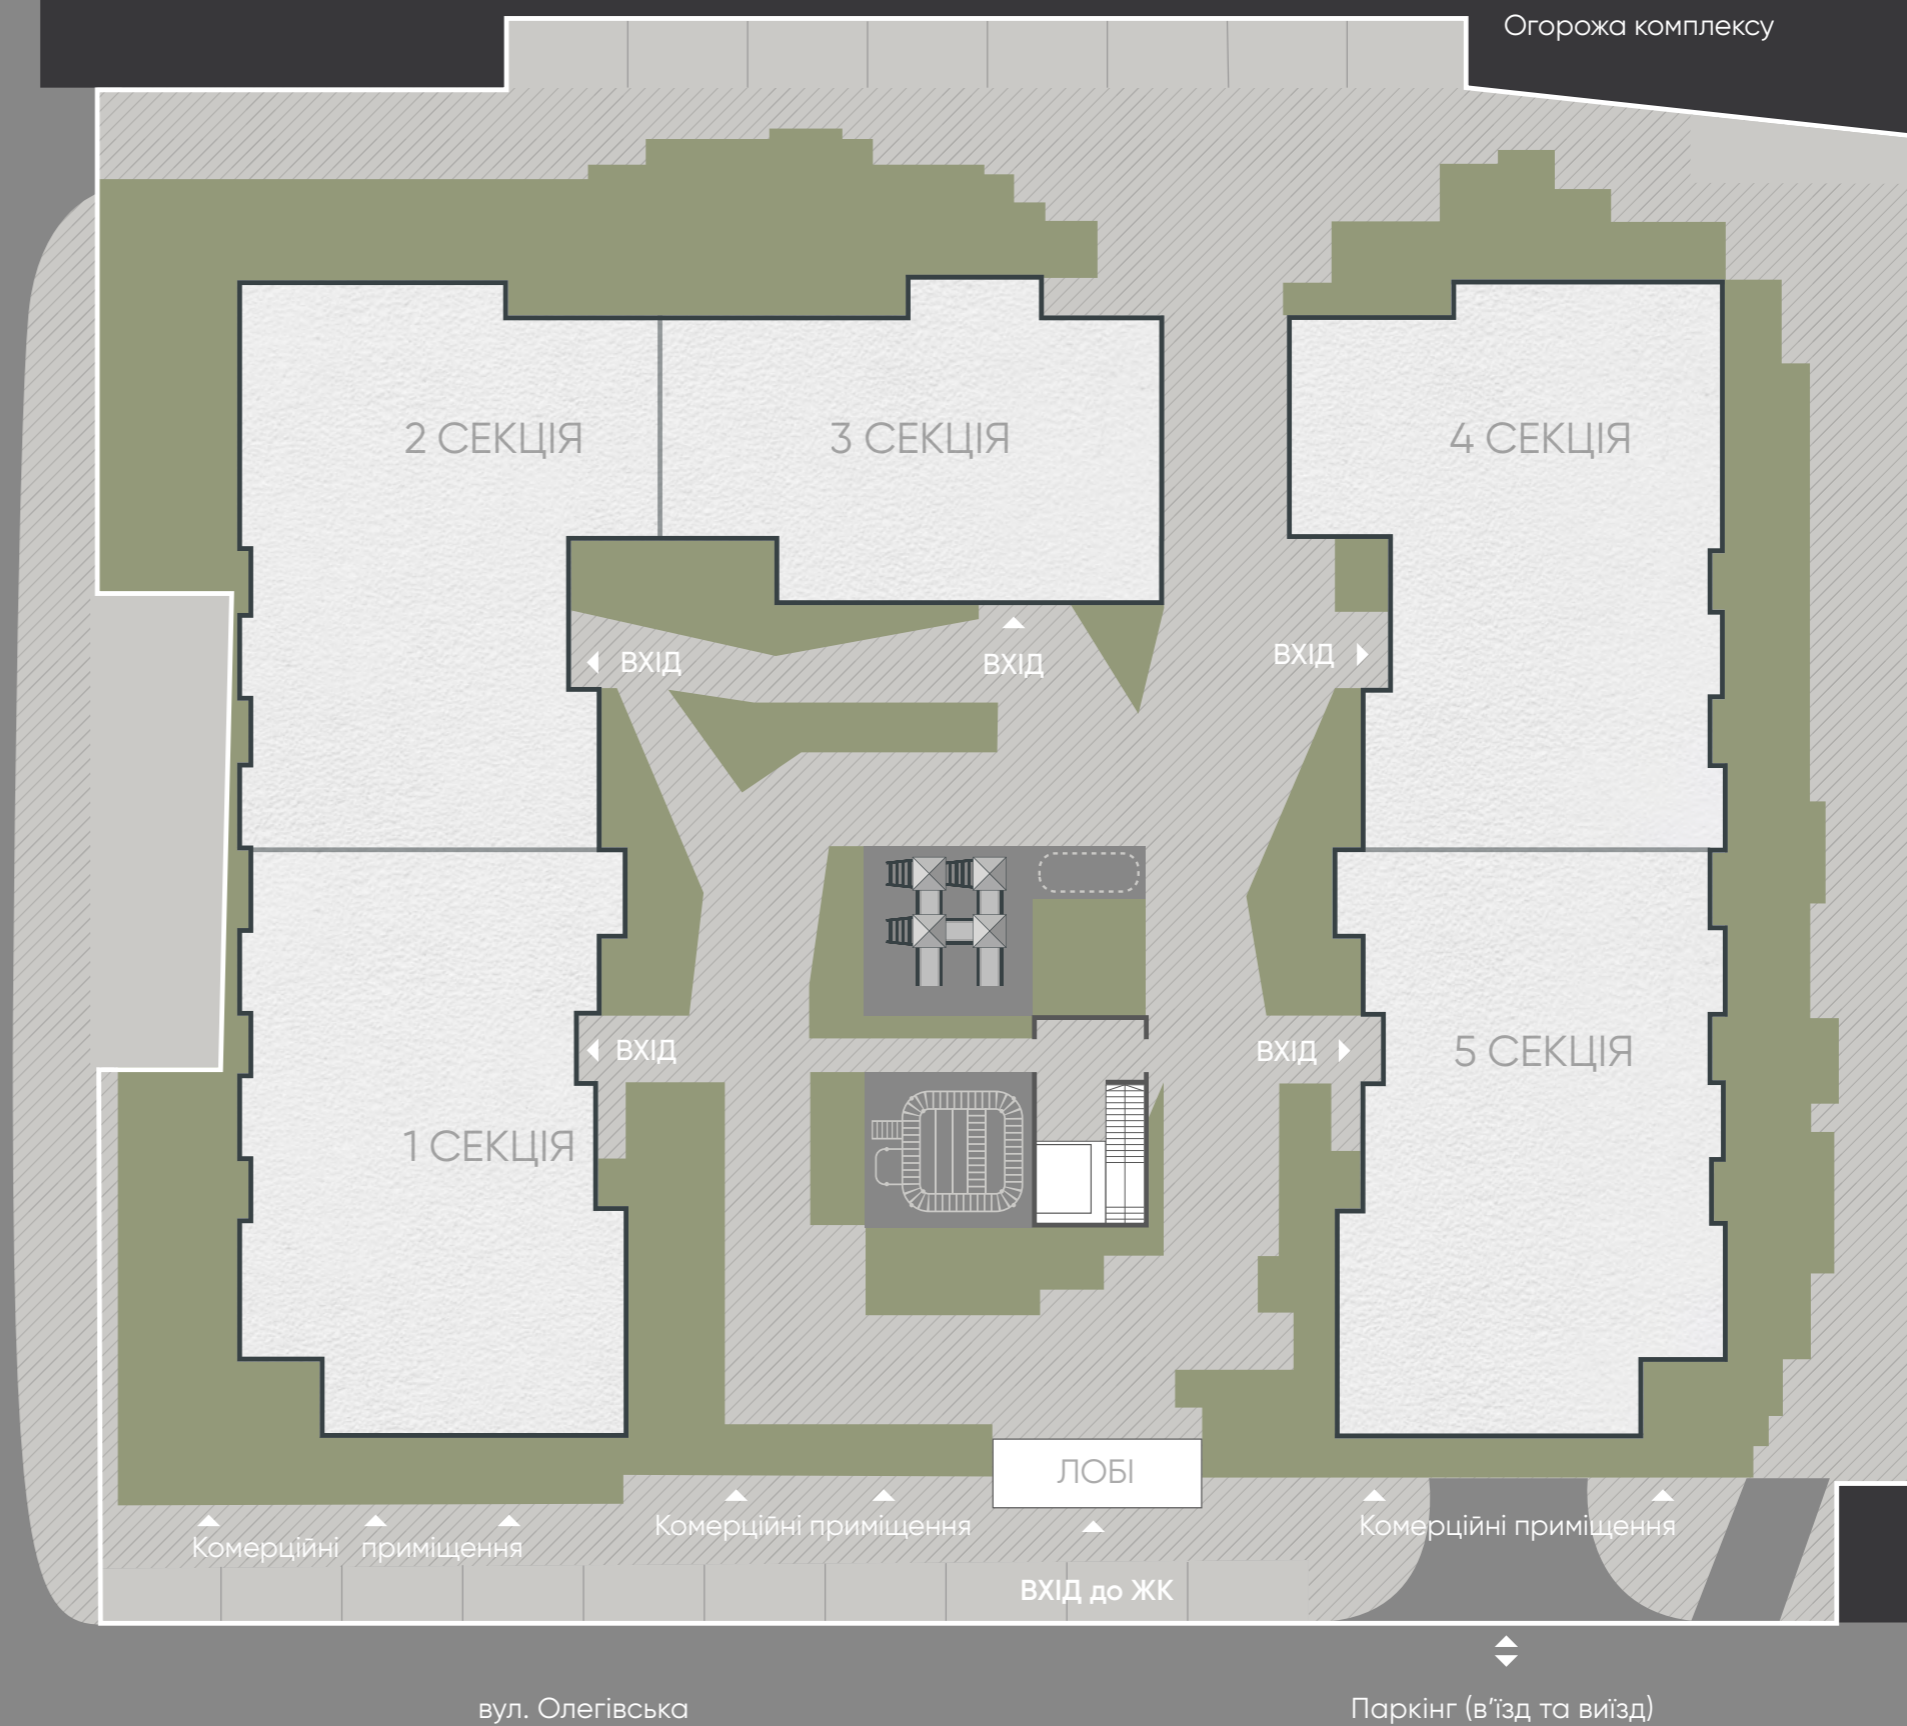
Огорожа комплексу

2 СЕКЦІЯ

3 СЕКЦІЯ

4 СЕКЦІЯ

ВХІД

ВХІД

ВХІД

ВХІД

ВХІД

5 СЕКЦІЯ

1 СЕКЦІЯ

ЛОБІ

Комерційні приміщення

Комерційні приміщення

Комерційні приміщення

ВХІД до ЖК

вул. Олегівська

Паркінг (в'їзд та виїзд)